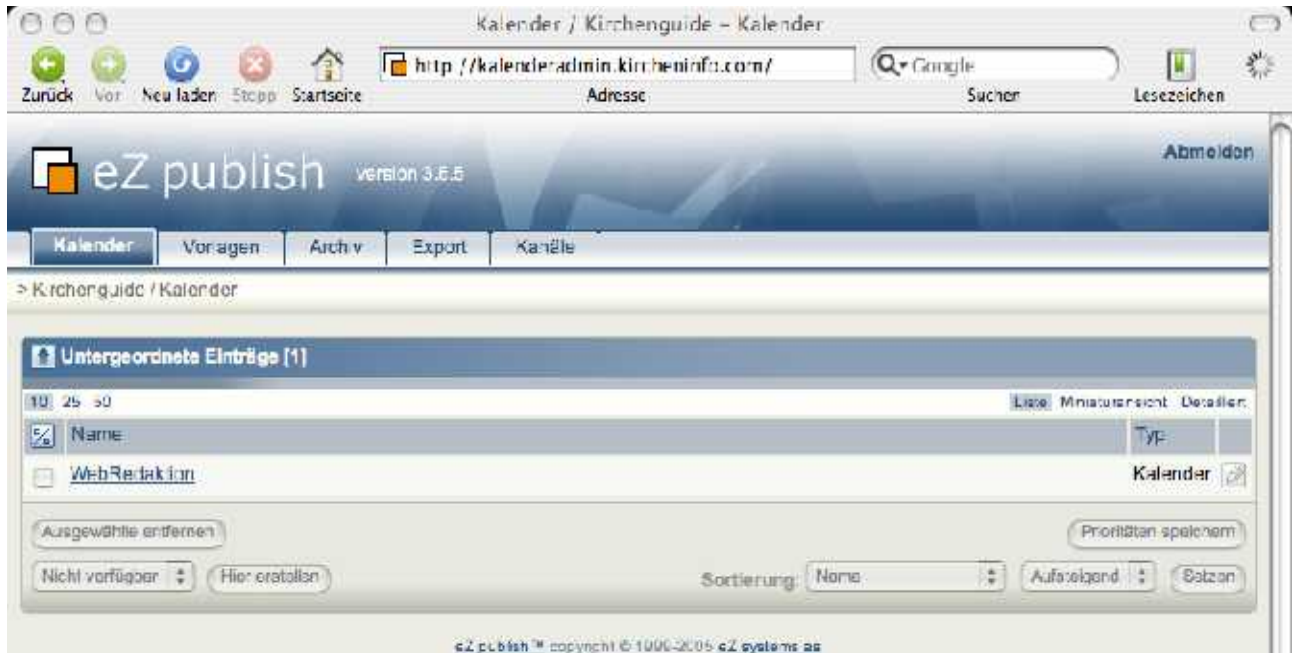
Kalender / Kirchenguide – Kalender

Zurück Vor Neu laden Stopp Startseite

http://kalenderadmin.kircheninfo.com/

Adresse

Google

Suchen

Lesezeichen

eZ publish Version 3.6.5

Abmelden

Kalender Vorlagen Archiv Export Kanäle

> Kirchenguide / Kalender

Untergeordnete Einträge [1]

10 25 50

Liste Miniaturansicht Details

| | Name | Typ | |
|---|---|---|---|
| | WebRedaktion | Kalender | |

Ausgewählte entfernen

Prioritäten speichern

Nicht verfügbar

Hier erstellen

Sortierung: Name

Aufsteigend

Setzen

eZ publish™ copyright © 1999-2005 eZ systems as